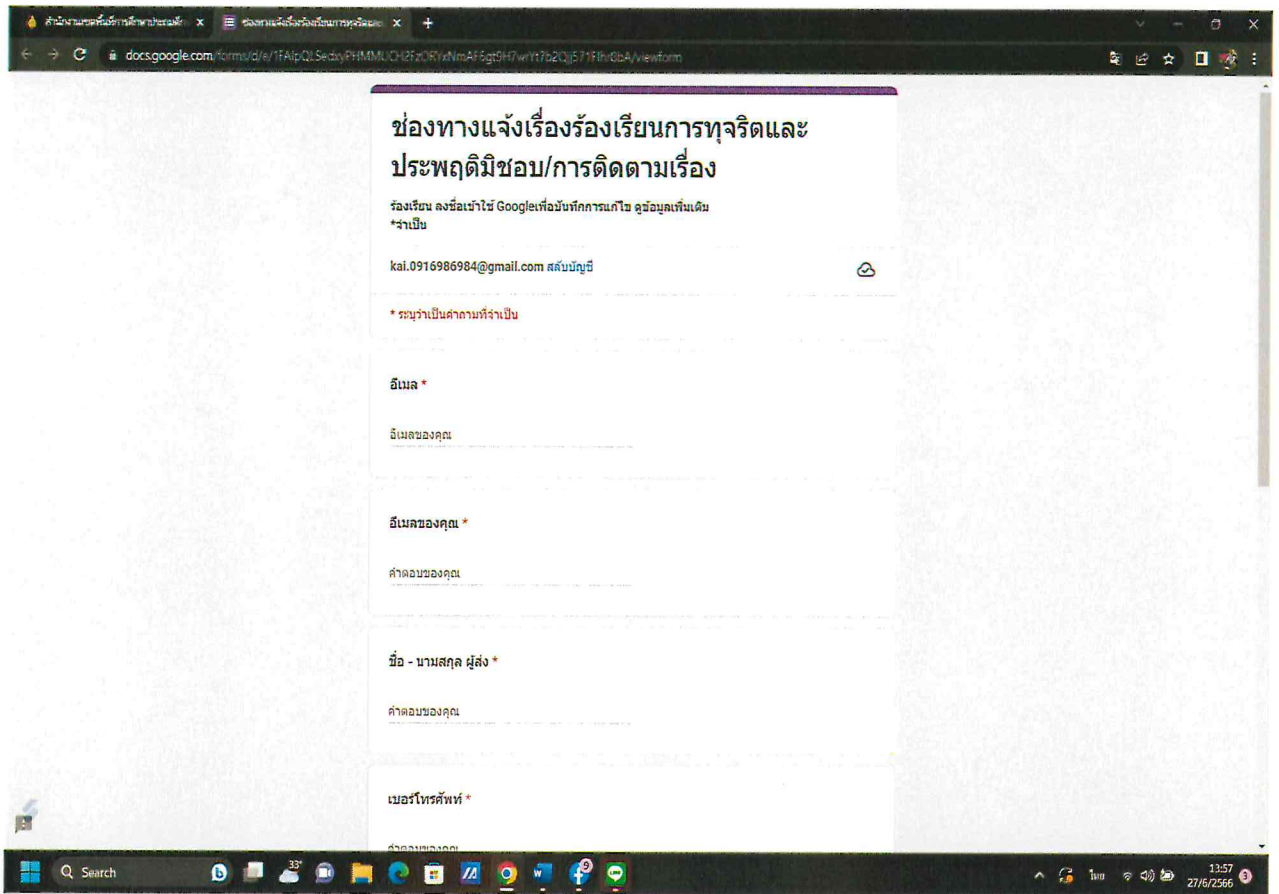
สำนักงานเขตพื้นที่การศึกษาประถมศึกษา ×
ช่องทางแจ้งเรื่องร้องเรียนการทุจริตและ ×
docs.google.com/forms/d/e/1FAIpQLSedxyPHMMUCH2fzDRYxNmAF6gt9H7wYt7b2Qj571Fhr8bA/viewform

ช่องทางแจ้งเรื่องร้องเรียนการทุจริตและประพฤติมิชอบ/การติดตามเรื่อง

ร้องเรียน ลงชื่อเข้าใช้ Googleเพื่อบันทึกการแก้ไข ดูข้อมูลเพิ่มเติม
*จำเป็น

kai.0916986984@gmail.com สลับบัญชี

* ระบุว่าเป็นคำถามที่จำเป็น

อีเมล *

อีเมลของคุณ

อีเมลของคุณ *

คำตอบของคุณ

ชื่อ - นามสกุล ผู้ส่ง *

คำตอบของคุณ

เบอร์โทรศัพท์ *

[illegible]

Search
33°
ไทย
13:57
27/6/2566
3